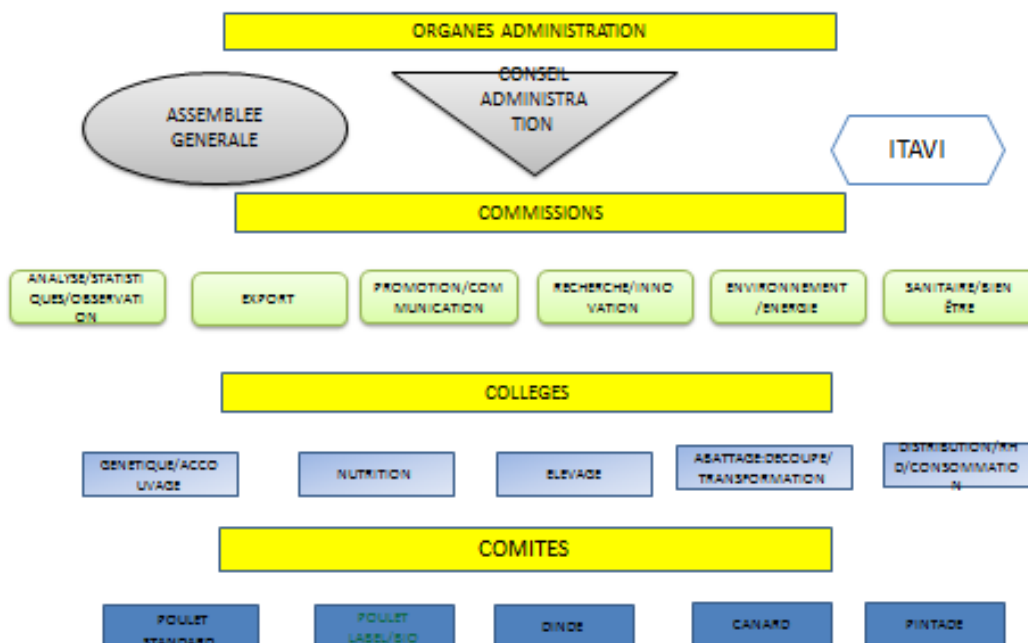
ORGANES ADMINISTRATION

ASSEMBLEE GENERALE

CONSEIL ADMINISTRATION

ITAVI

COMMISSIONS

ANALYSE/STATISTIQUES/OBSERVATION

EXPORT

PROMOTION/COMMUNICATION

RECHERCHE/INNOVATION

ENVIRONNEMENT/ENERGIE

SANITAIRE/BIEN ÊTRE

COLLEGES

GENETIQUE/ACCOUVAGE

NUTRITION

ELEVAGE

ABATTAGE-DECOUPE/TRANSFORMATION

DISTRIBUTION/RHD/CONSOMMATION

COMITES

POULET STANDARD

POULET LABEL/BIO

DINDE

CANARD

PINTADE